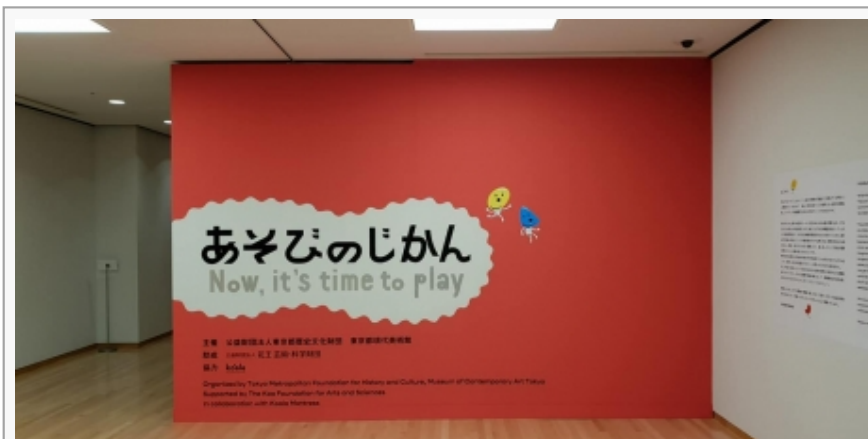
あそびのじかん
Now, it's time to play

主催 公益財団法人東京都歴史文化財団 東京都現代美術館
助成 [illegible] 花王 芸術・科学財団
協力 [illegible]

Organized by Tokyo Metropolitan Foundation for History and Culture, Museum of Contemporary Art Tokyo
Supported by The Kao Foundation for Arts and Sciences
In collaboration with Asobi Mankiss